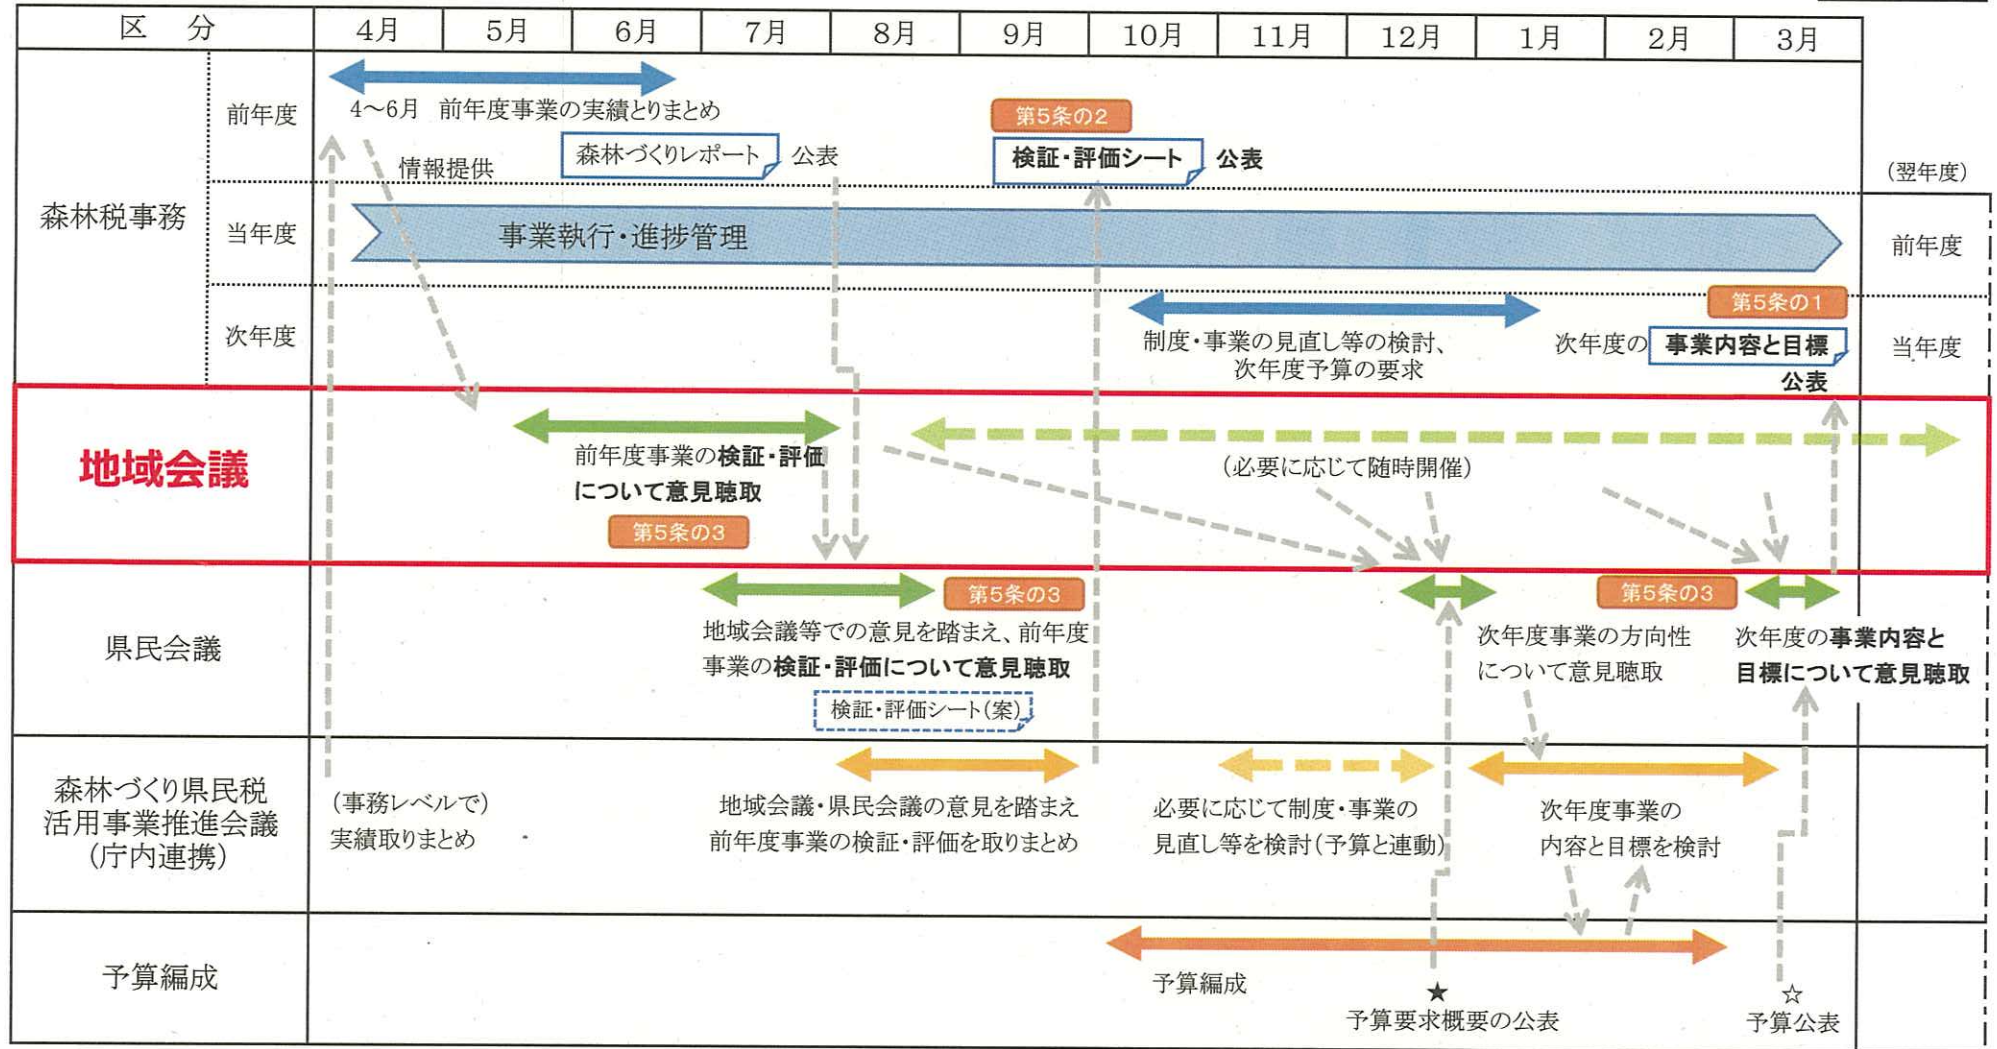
| 区分 | | 4月 | 5月 | 6月 | 7月 | 8月 | 9月 | 10月 | 11月 | 12月 | 1月 | 2月 | 3月 |
|---|---|---|---|---|---|---|---|---|---|---|---|---|---|

森林税事務

前年度

4～6月 前年度事業の実績とりまとめ

情報提供

森林づくりレポート 公表

第5条の2

検証・評価シート 公表

(翌年度)

当年度

事業執行・進捗管理

前年度

次年度

制度・事業の見直し等の検討、次年度予算の要求

第5条の1

次年度の 事業内容と目標 公表

当年度

地域会議

前年度事業の検証・評価について意見聴取

第5条の3

(必要に応じて随時開催)

県民会議

第5条の3

地域会議等での意見を踏まえ、前年度事業の検証・評価について意見聴取

検証・評価シート(案)

次年度事業の方向性について意見聴取

第5条の3

次年度の事業内容と目標について意見聴取

森林づくり県民税活用事業推進会議(庁内連携)

(事務レベルで)実績取りまとめ

地域会議・県民会議の意見を踏まえ前年度事業の検証・評価を取りまとめ

必要に応じて制度・事業の見直し等を検討(予算と連動)

次年度事業の内容と目標を検討

予算編成

予算編成

★ 予算要求概要の公表

☆ 予算公表